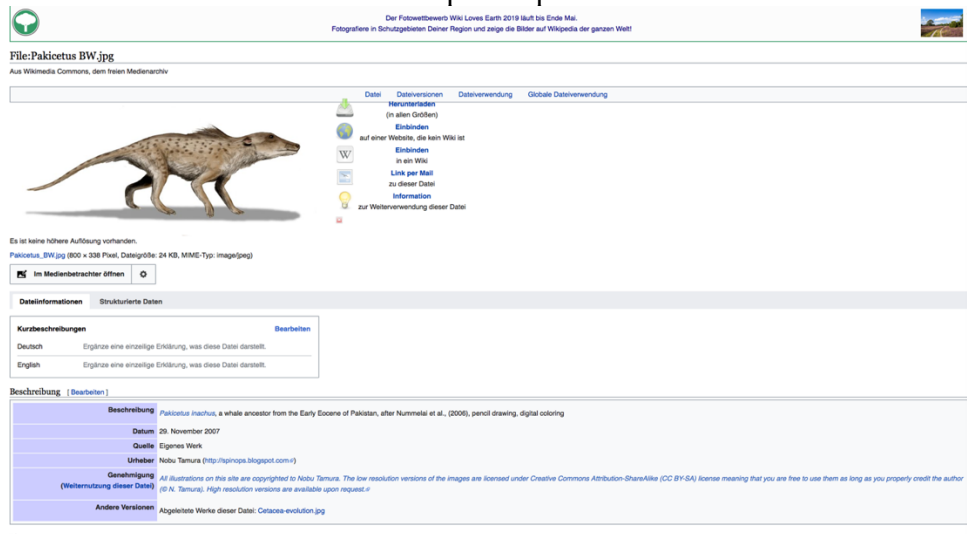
Der Fotowettbewerb Wiki Loves Earth 2019 läuft bis Ende Mai.
Fotografiere in Schutzgebieten Deiner Region und zeige die Bilder auf Wikipedia der ganzen Welt!

File:Pakicetus BW.jpg

Aus Wikimedia Commons, dem freien Medienarchiv

Datei Dateiversionen Dateiverwendung Globale Dateiverwendung

Herunterladen
(in allen Größen)

Einbinden
auf einer Website, die kein Wiki ist

Einbinden
in ein Wiki

Link per Mail
zu dieser Datei

Information
zur Weiterverwendung dieser Datei

Es ist keine höhere Auflösung vorhanden.

Pakicetus_BW.jpg (800 × 338 Pixel, Dateigröße: 24 KB, MIME-Typ: image/jpeg)

Im Medienbetrachter öffnen

Dateiinformationen Strukturierte Daten

Kurzbeschreibungen Bearbeiten

| | |
|---|---|
| Deutsch | Ergänze eine einzeilige Erklärung, was diese Datei darstellt. |
| English | Ergänze eine einzeilige Erklärung, was diese Datei darstellt. |

Beschreibung [ Bearbeiten ]

| | |
|---|---|
| Beschreibung | Pakicetus inachus, a whale ancestor from the Early Eocene of Pakistan, after Nummelai et al., (2006), pencil drawing, digital coloring |
| Datum | 29. November 2007 |
| Quelle | Eigenes Werk |
| Urheber | Nobu Tamura (http://spinops.blogspot.com) |
| Genehmigung (Weiternutzung dieser Datei) | All illustrations on this site are copyrighted to Nobu Tamura. The low resolution versions of the images are licensed under Creative Commons Attribution-ShareAlike (CC BY-SA) license meaning that you are free to use them as long as you properly credit the author (© N. Tamura). High resolution versions are available upon request. |
| Andere Versionen | Abgeleitete Werke dieser Datei: Cetacea-evolution.jpg |